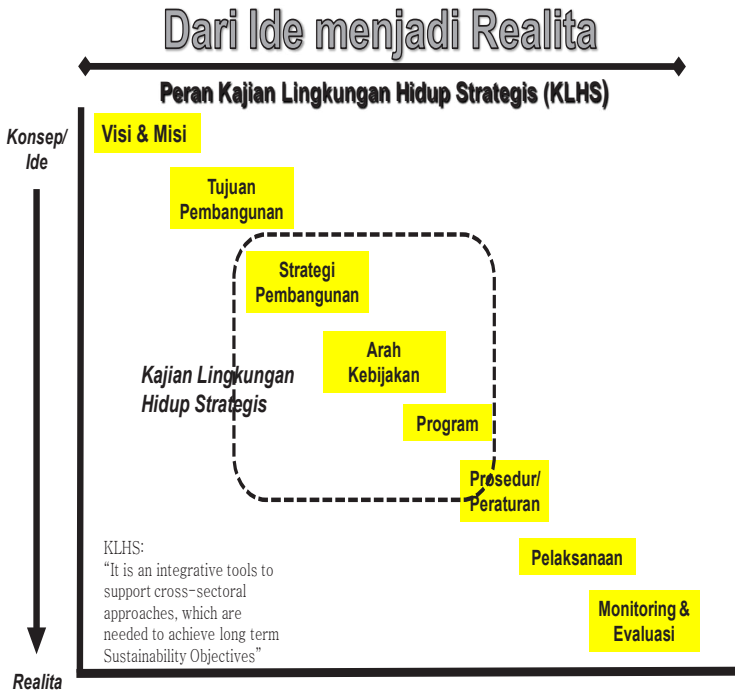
Dari Ide menjadi Realita

Peran Kajian Lingkungan Hidup Strategis (KLHS)

Konsep/ Ide

Visi & Misi

Tujuan Pembangunan

Strategi Pembangunan

Arah Kebijakan

Kajian Lingkungan Hidup Strategis

Program

Prosedur/ Peraturan

Pelaksanaan

Monitoring & Evaluasi

KLHS:
"It is an integrative tools to support cross-sectoral approaches, which are needed to achieve long term Sustainability Objectives"

Realita